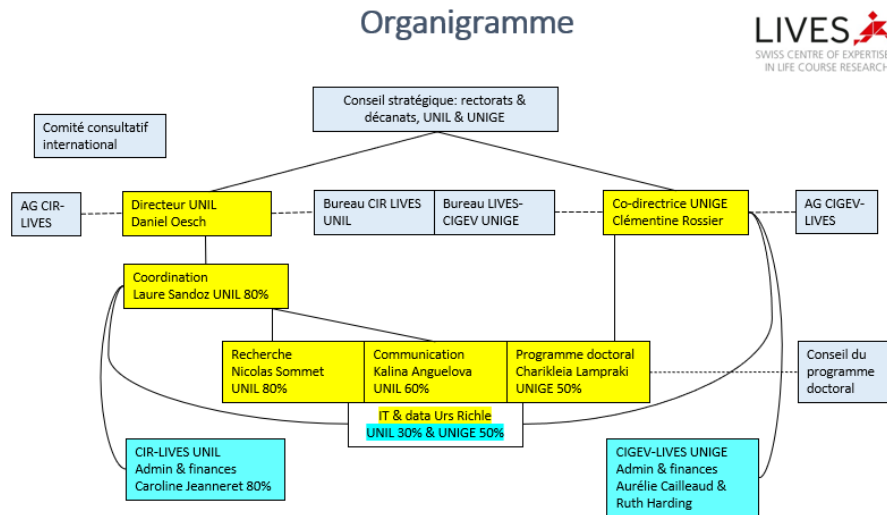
Organigramme

LIVES
SWISS CENTRE OF EXPERTISE
IN LIFE COURSE RESEARCH

Conseil stratégique: rectorats & décanats, UNIL & UNIGE

Comité consultatif international

AG CIR-LIVES

Directeur UNIL
Daniel Oesch

Bureau CIR LIVES UNIL

Bureau LIVES-CIGEV UNIGE

Co-directrice UNIGE
Clémentine Rossier

AG CIGEV-LIVES

Coordination
Laure Sandoz UNIL 80%

Recherche
Nicolas Sommet
UNIL 80%

Communication
Kalina Anguelova
UNIL 60%

Programme doctoral
Charikleia Lampraki
UNIGE 50%

Conseil du programme doctoral

IT & data Urs Richle
UNIL 30% & UNIGE 50%

CIR-LIVES UNIL
Admin & finances
Caroline Jeanneret 80%

CIGEV-LIVES UNIGE
Admin & finances
Aurélie Cailleaud & Ruth Harding